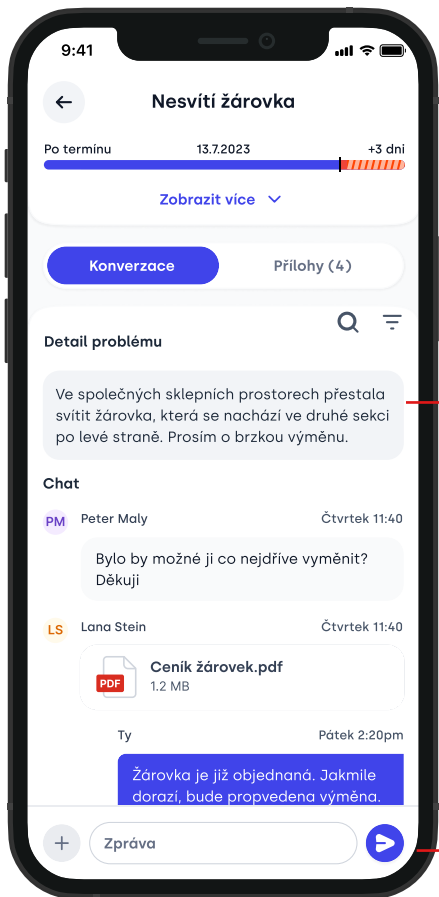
9:41

Nesvítí žárovka

Po termínu 13.7.2023 +3 dni

Zobrazit více

Konverzace

Přílohy (4)

Detail problému

Ve společných sklepních prostorech přestala svítit žárovka, která se nachází ve druhé sekci po levé straně. Prosím o brzkou výměnu.

Chat

PM Peter Maly Čtvrtek 11:40

Bylo by možné ji co nejdříve vyměnit? Děkuji

LS Lana Stein Čtvrtek 11:40

PDF Ceník žárovek.pdf 1.2 MB

Ty Pátek 2:20pm

Žárovka je již objednaná. Jakmile dorazí, bude propvedena výměna.

Zpráva